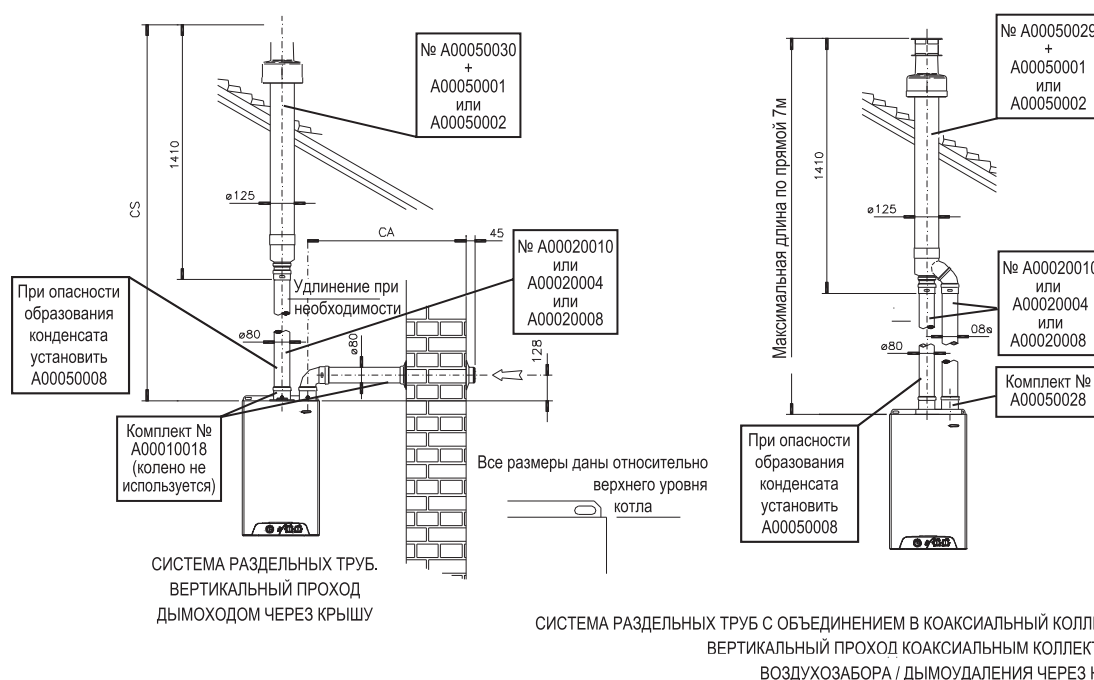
№ A00050030
+
A00050001
или
A00050002

1410

CS

ø125

CA

45

№ A00020010
или
A00020004
или
A00020008

Удлинение при необходимости

При опасности образования конденсата установить A00050008

ø80

ø80

128

Комплект № A00010018 (колено не используется)

Все размеры даны относительно верхнего уровня котла

СИСТЕМА РАЗДЕЛЬНЫХ ТРУБ. ВЕРТИКАЛЬНЫЙ ПРОХОД ДЫМОХОДОМ ЧЕРЕЗ КРЫШУ

№ A0005002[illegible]
+
A00050001
или
A00050002

Максимальная длина по прямой 7м

1410

ø125

№ A0002001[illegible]
или
A00020004
или
A00020008

08ø

ø80

Комплект №
A00050028

При опасности образования конденсата установить A00050008

СИСТЕМА РАЗДЕЛЬНЫХ ТРУБ С ОБЪЕДИНЕНИЕМ В КОАКСИАЛЬНЫЙ КОЛЛ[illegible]
ВЕРТИКАЛЬНЫЙ ПРОХОД КОАКСИАЛЬНЫМ КОЛЛЕКТ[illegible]
ВОЗДУХОЗАБОРА / ДЫМОУДАЛЕНИЯ ЧЕРЕЗ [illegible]